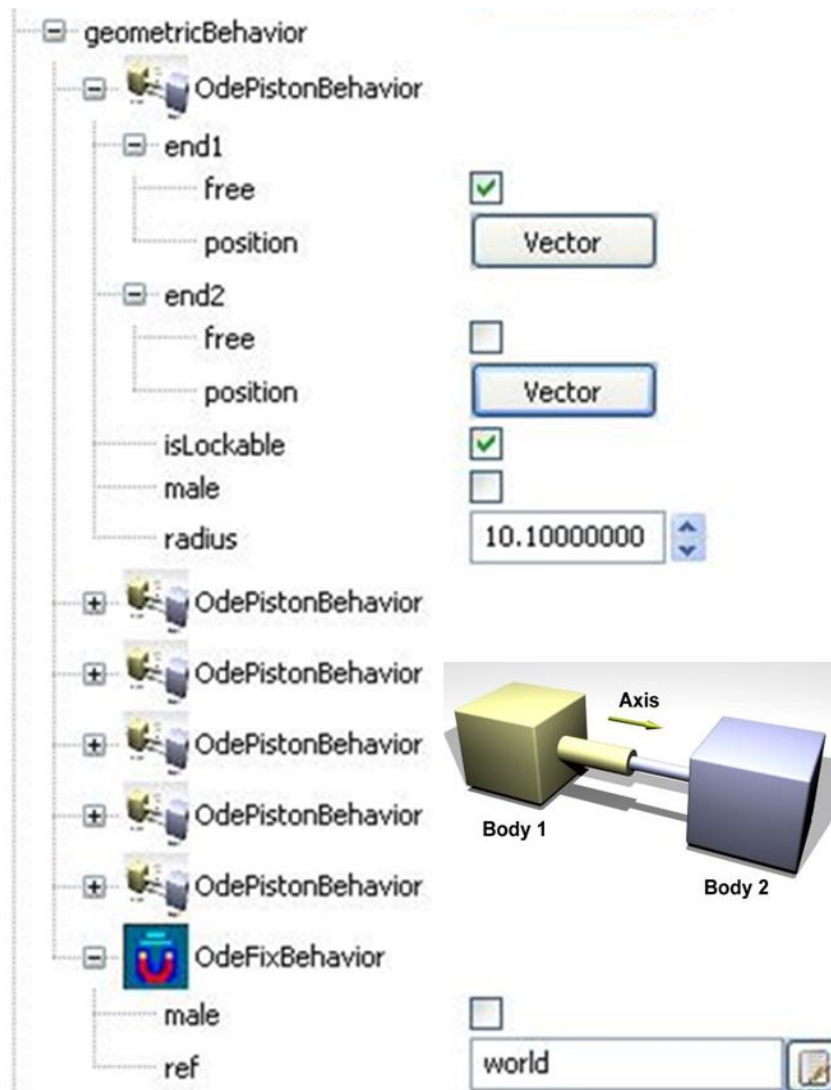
geometricBehavior
OdePistonBehavior
end1
free
position
Vector
end2
free
position
Vector
isLockable
male
radius
10.10000000
OdePistonBehavior
OdePistonBehavior
OdePistonBehavior
OdePistonBehavior
OdePistonBehavior
Axis
Body 1
Body 2
OdeFixBehavior
male
ref
world